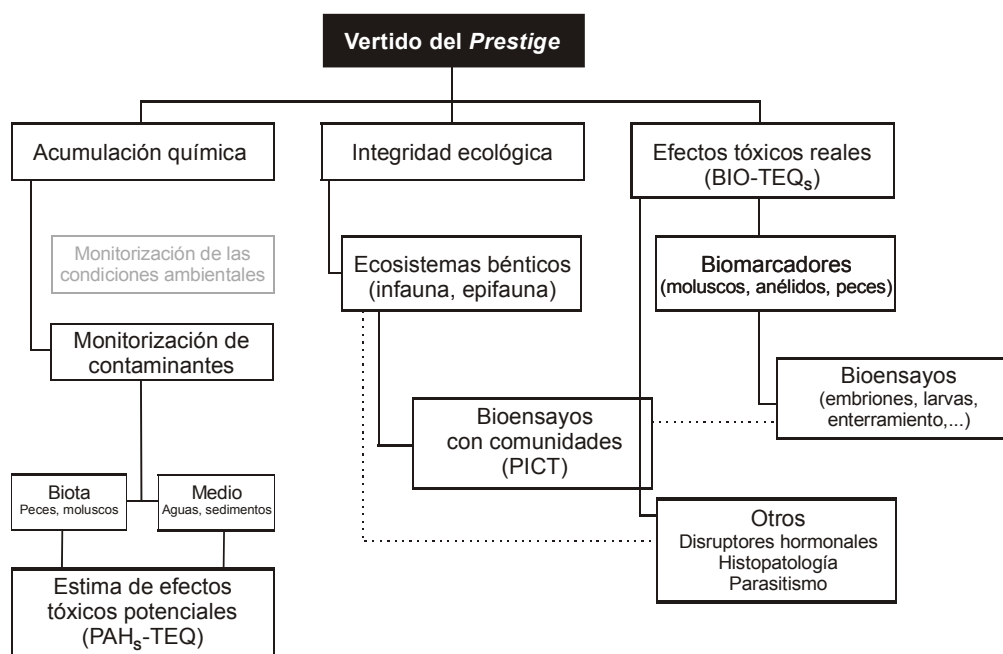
Vertido del *Prestige*

Acumulación química

Integridad ecológica

Efectos tóxicos reales (BIO-TEQ$_s$)

Monitorización de las condiciones ambientales

Ecosistemas bénticos (infauna, epifauna)

Biomarcadores (moluscos, anélidos, peces)

Monitorización de contaminantes

Bioensayos (embriones, larvas, enterramiento,...)

Bioensayos con comunidades (PICT)

Biota
Peces, moluscos

Medio
Aguas, sedimentos

Otros
Disruptores hormonales
Histopatología
Parasitismo

Estima de efectos tóxicos potenciales (PAH$_s$-TEQ)